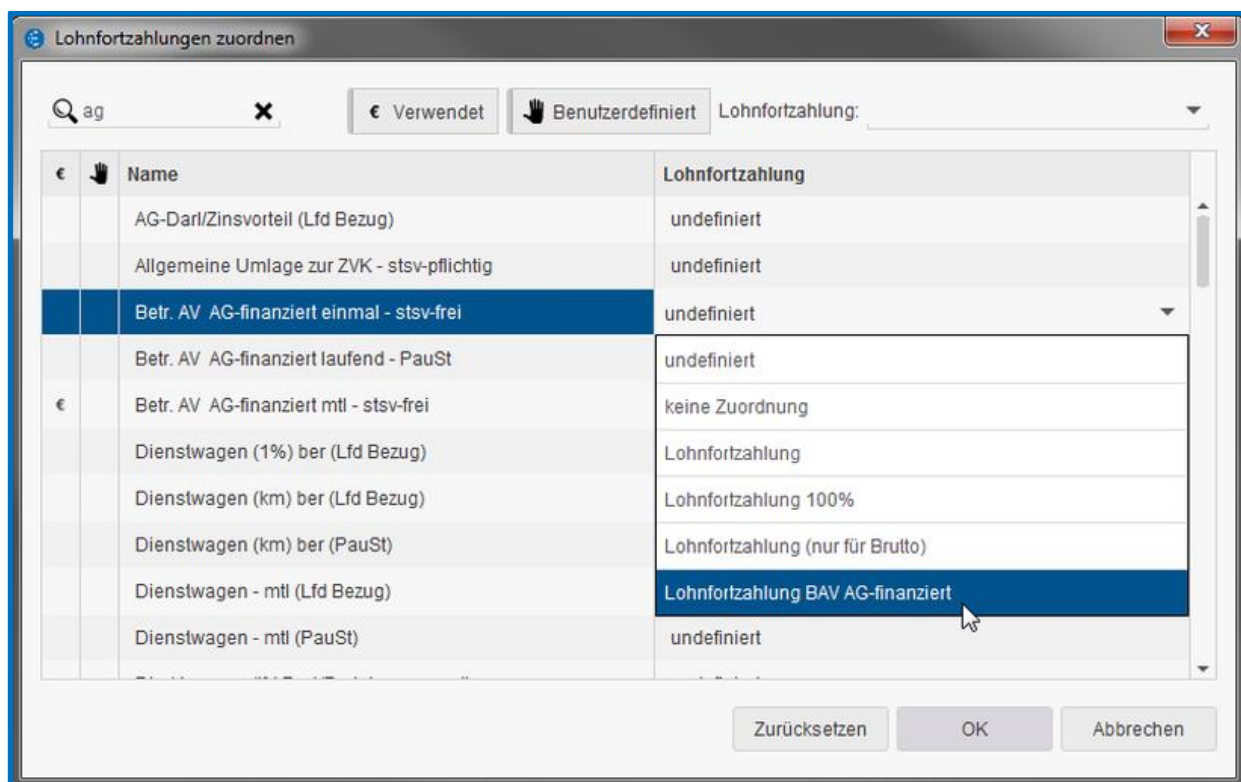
Lohnfortzahlungen zuordnen

ag

€ Verwendet
Benutzerdefiniert
Lohnfortzahlung:

| € | | Name | Lohnfortzahlung |
|---|---|---|---|
| | | AG-Darl/Zinsvorteil (Lfd Bezug) | undefiniert |
| | | Allgemeine Umlage zur ZVK - stsv-pflichtig | undefiniert |
| | | Betr. AV AG-finanziert einmal - stsv-frei | undefiniert |
| | | Betr. AV AG-finanziert laufend - PauSt | undefiniert |
| € | | Betr. AV AG-finanziert mtl - stsv-frei | keine Zuordnung |
| | | Dienstwagen (1%) ber (Lfd Bezug) | Lohnfortzahlung |
| | | Dienstwagen (km) ber (Lfd Bezug) | Lohnfortzahlung 100% |
| | | Dienstwagen (km) ber (PauSt) | Lohnfortzahlung (nur für Brutto) |
| | | Dienstwagen - mtl (Lfd Bezug) | Lohnfortzahlung BAV AG-finanziert |
| | | Dienstwagen - mtl (PauSt) | undefiniert |
| | | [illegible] | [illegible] |

Zurücksetzen
OK
Abbrechen